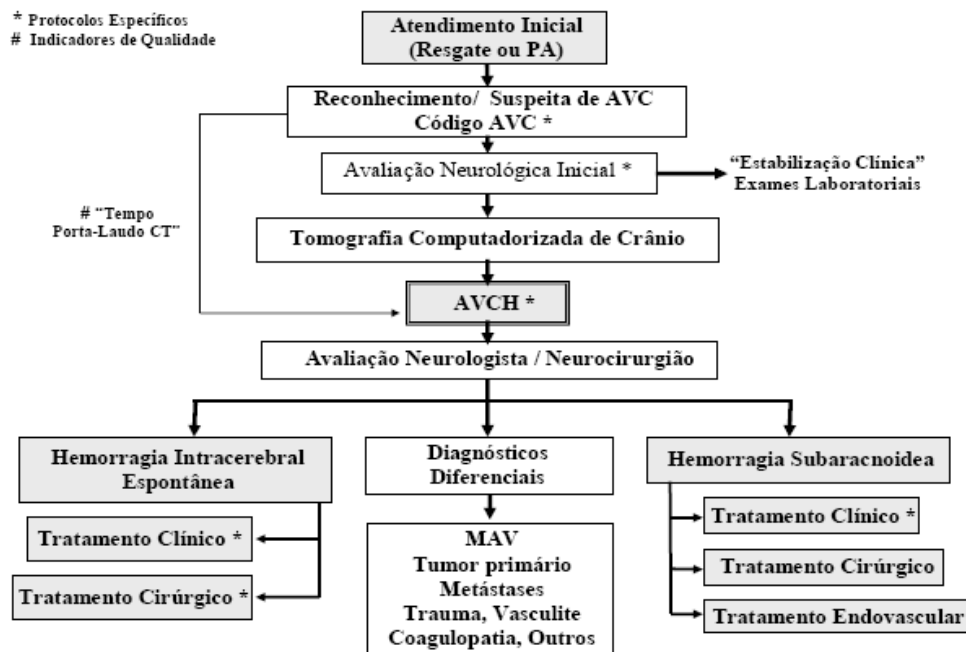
* Protocolos Específicos
# Indicadores de Qualidade

Atendimento Inicial
(Resgate ou PA)

Reconhecimento/ Suspeita de AVC
Código AVC *

Avaliação Neurológica Inicial *

"Estabilização Clínica"
Exames Laboratoriais

# "Tempo
Porta-Laudo CT"

Tomografia Computadorizada de Crânio

AVCH *

Avaliação Neurologista / Neurocirurgião

Hemorragia Intracerebral
Espontânea

Tratamento Clínico *

Tratamento Cirúrgico *

Diagnósticos
Diferenciais

MAV
Tumor primário
Metástases
Trauma, Vasculite
Coagulopatia, Outros

Hemorragia Subaracnoidea

Tratamento Clínico *

Tratamento Cirúrgico

Tratamento Endovascular